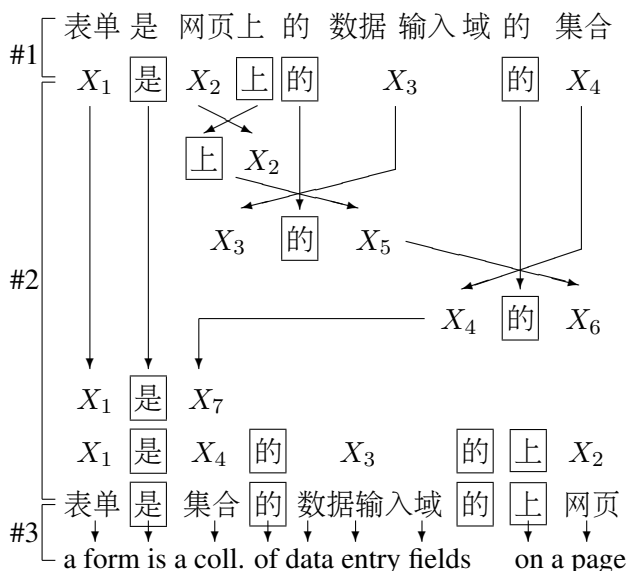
#1 表单 是 网页上 的 数据 输入域 的 集合

$X_1$ 是 $X_2$ 上 的 $X_3$ 的 $X_4$

上 $X_2$

$X_3$ 的 $X_5$

#2

$X_4$ 的 $X_6$

$X_1$ 是 $X_7$

$X_1$ 是 $X_4$ 的 $X_3$ 的 上 $X_2$

表单 是 集合 的 数据输入域 的 上 网页

#3

a form is a coll. of data entry fields on a page